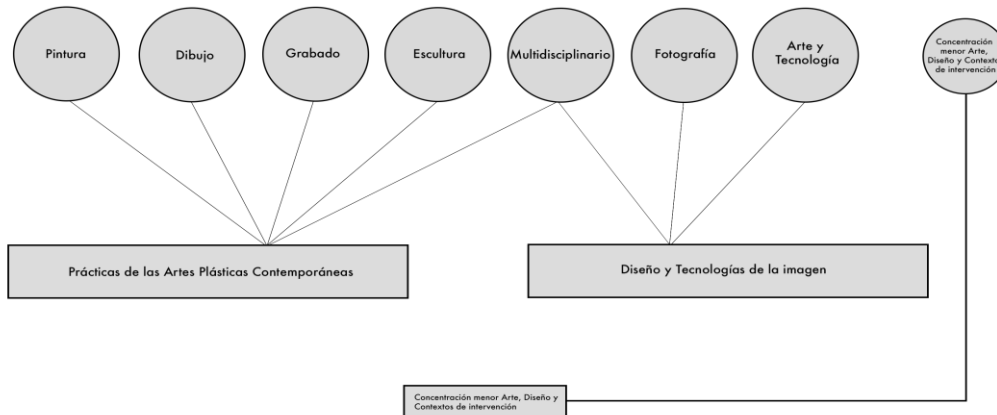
Pintura

Dibujo

Grabado

Escultura

Multidisciplinario

Fotografía

Arte y Tecnología

Concentración menor Arte, Diseño y Contexto de intervención

Prácticas de las Artes Plásticas Contemporáneas

Diseño y Tecnologías de la imagen

Concentración menor Arte, Diseño y Contextos de intervención